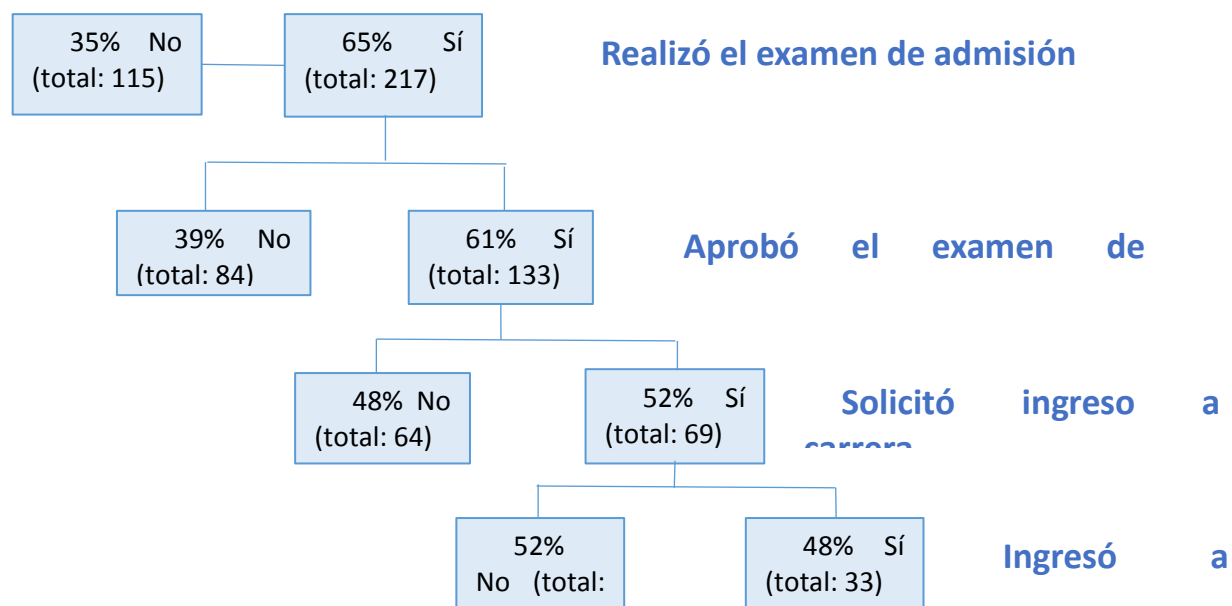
35% No (total: 115)

65% Sí (total: 217)

Realizó el examen de admisión

39% No (total: 84)

61% Sí (total: 133)

Aprobó el examen de

48% No (total: 64)

52% Sí (total: 69)

Solicitó ingreso a carrera

52% No (total:

48% Sí (total: 33)

Ingresó a